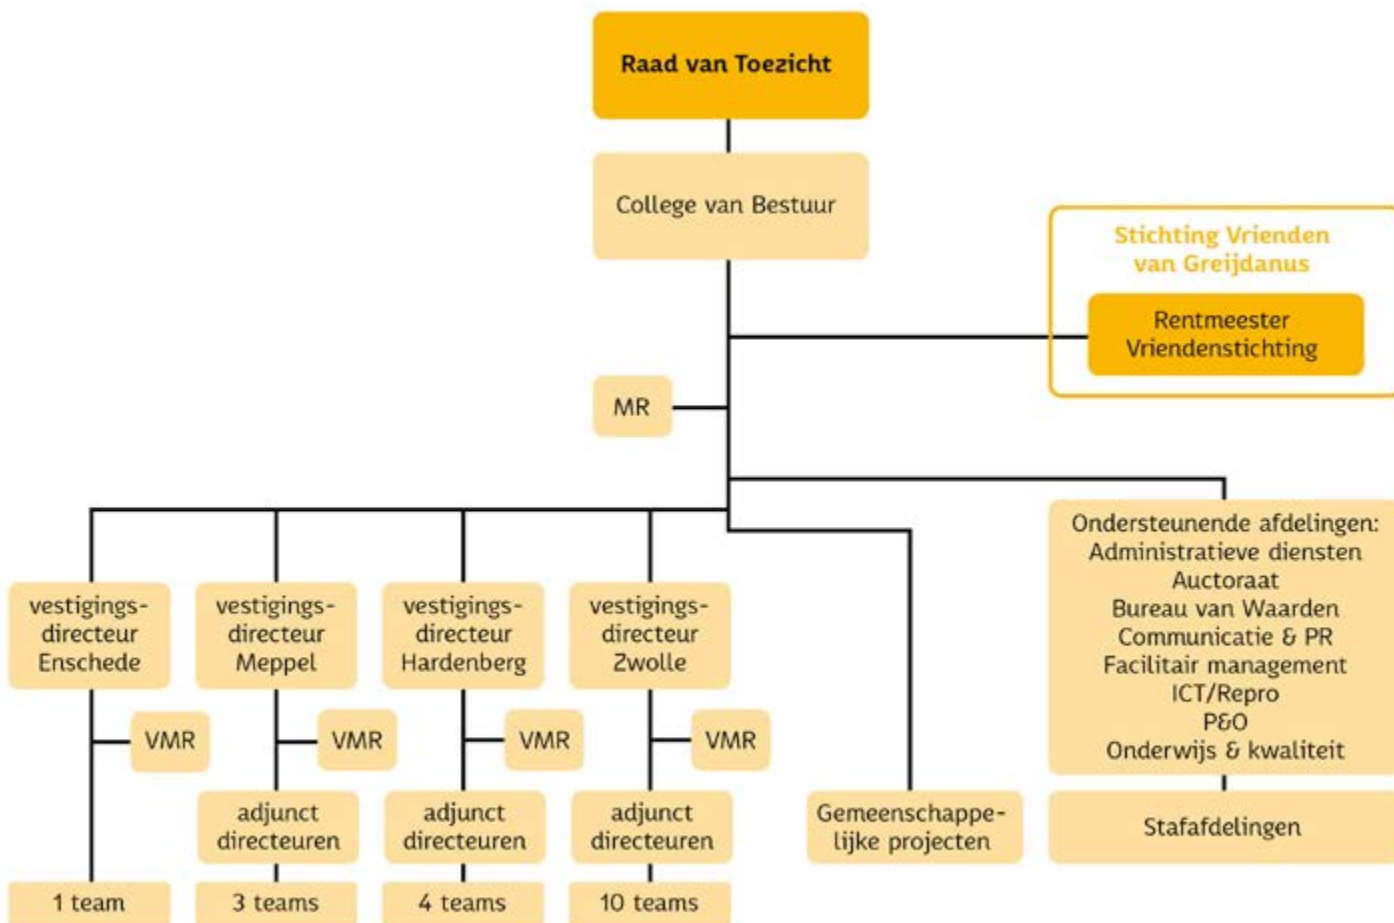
Raad van Toezicht

College van Bestuur

Stichting Vrienden van Greijdanus

Rentmeester Vriendenstichting

MR

vestigingsdirecteur Enschede

VMR

1 team

vestigingsdirecteur Meppel

VMR

adjunct directeuren

3 teams

vestigingsdirecteur Hardenberg

VMR

adjunct directeuren

4 teams

vestigingsdirecteur Zwolle

VMR

adjunct directeuren

10 teams

Gemeenschappelijke projecten

Ondersteunende afdelingen:
Administratieve diensten
Auctoraat
Bureau van Waarden
Communicatie & PR
Facilitair management
ICT/Repro
P&O
Onderwijs & kwaliteit

Stafafdelingen